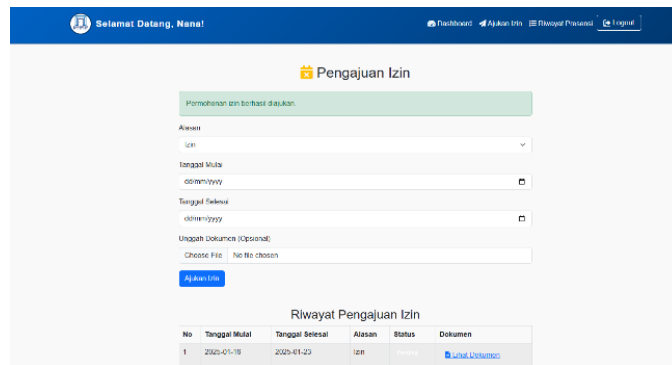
Selamat Datang, Nana!

Dashboard Ajukan Izin Riwayat Presensi Logout

Pengajuan Izin

Permohonan izin berhasil diajukan.

Alasan

Izin

Tanggal Mulai

dd/mm/yyyy

Tanggal Selesai

dd/mm/yyyy

Unggah Dokumen (Opsional)

Choose File No file chosen

Ajukan Izin

Riwayat Pengajuan Izin

| No | Tanggal Mulai | Tanggal Selesai | Alasan | Status | Dokumen |
|---|---|---|---|---|---|
| 1 | 2025-01-18 | 2025-01-20 | Izin | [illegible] | Lihat Dokumen |